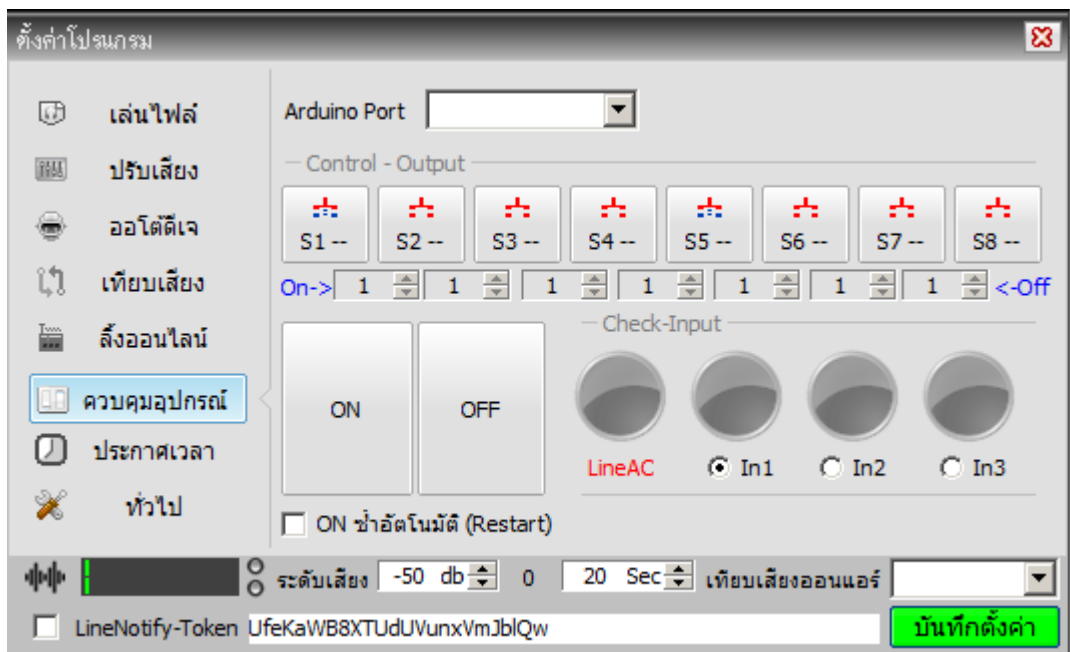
ตั้งค่าโปรแกรม

เล่นไฟล์
ปรับเสียง
ออโต้ดีเจ
เทียบเสียง
ลิ้งออนไลน์
ควบคุมอุปกรณ์
ประกาศเวลา
ทั่วไป

Arduino Port

Control - Output

S1 -- S2 -- S3 -- S4 -- S5 -- S6 -- S7 -- S8 --

On-> 1 1 1 1 1 1 1 <-Off

ON OFF

Check-Input

LineAC In1 In2 In3

ON ซ้ำอัตโนมัติ (Restart)

ระดับเสียง -50 db 0 20 Sec เทียบเสียงออนแอร์

LineNotify-Token UfeKaWB8XTUdUVunxVmJblQw

บันทึกตั้งค่า